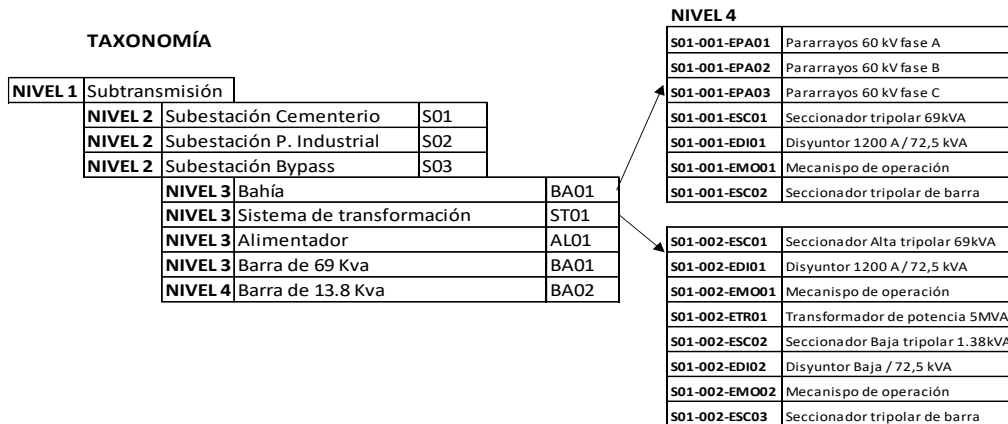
TAXONOMÍA

| NIVEL 1 | Subtransmisión |
|---|---|

| NIVEL 2 | Subestación Cementerio | S01 |
|---|---|---|
| NIVEL 2 | Subestación P. Industrial | S02 |
| NIVEL 2 | Subestación Bypass | S03 |

| NIVEL 3 | Bahía | BA01 |
|---|---|---|
| NIVEL 3 | Sistema de transformación | ST01 |
| NIVEL 3 | Alimentador | AL01 |
| NIVEL 3 | Barra de 69 Kva | BA01 |
| NIVEL 4 | Barra de 13.8 Kva | BA02 |

NIVEL 4

| S01-001-EPA01 | Pararrayos 60 kV fase A |
|---|---|
| S01-001-EPA02 | Pararrayos 60 kV fase B |
| S01-001-EPA03 | Pararrayos 60 kV fase C |
| S01-001-ESC01 | Seccionador tripolar 69kVA |
| S01-001-EDI01 | Disyuntor 1200 A / 72,5 kVA |
| S01-001-EMO01 | Mecanispo de operación |
| S01-001-ESC02 | Seccionador tripolar de barra |

| S01-002-ESC01 | Seccionador Alta tripolar 69kVA |
|---|---|
| S01-002-EDI01 | Disyuntor 1200 A / 72,5 kVA |
| S01-002-EMO01 | Mecanispo de operación |
| S01-002-ETR01 | Transformador de potencia 5MVA |
| S01-002-ESC02 | Seccionador Baja tripolar 1.38kVA |
| S01-002-EDI02 | Disyuntor Baja / 72,5 kVA |
| S01-002-EMO02 | Mecanispo de operación |
| S01-002-ESC03 | Seccionador tripolar de barra |